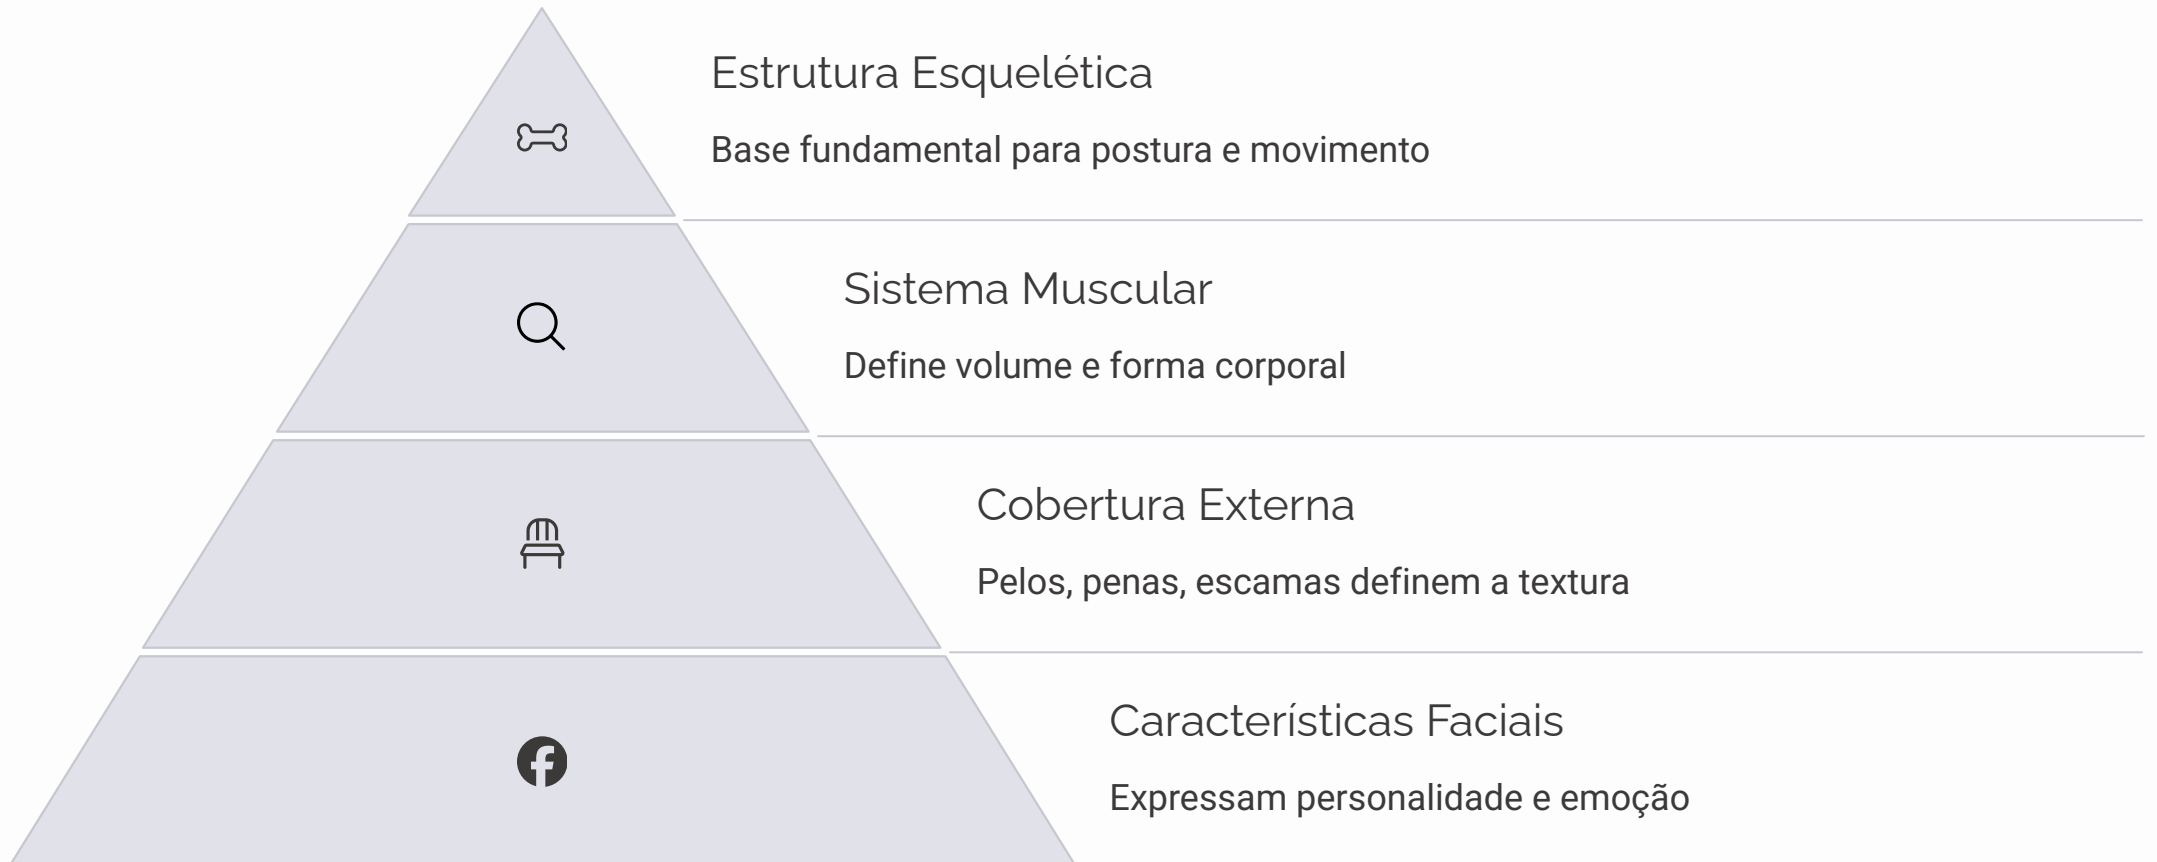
Estrutura Esquelética

Base fundamental para postura e movimento

Sistema Muscular

Define volume e forma corporal

Cobertura Externa

Pelos, penas, escamas definem a textura

Características Faciais

Expressam personalidade e emoção